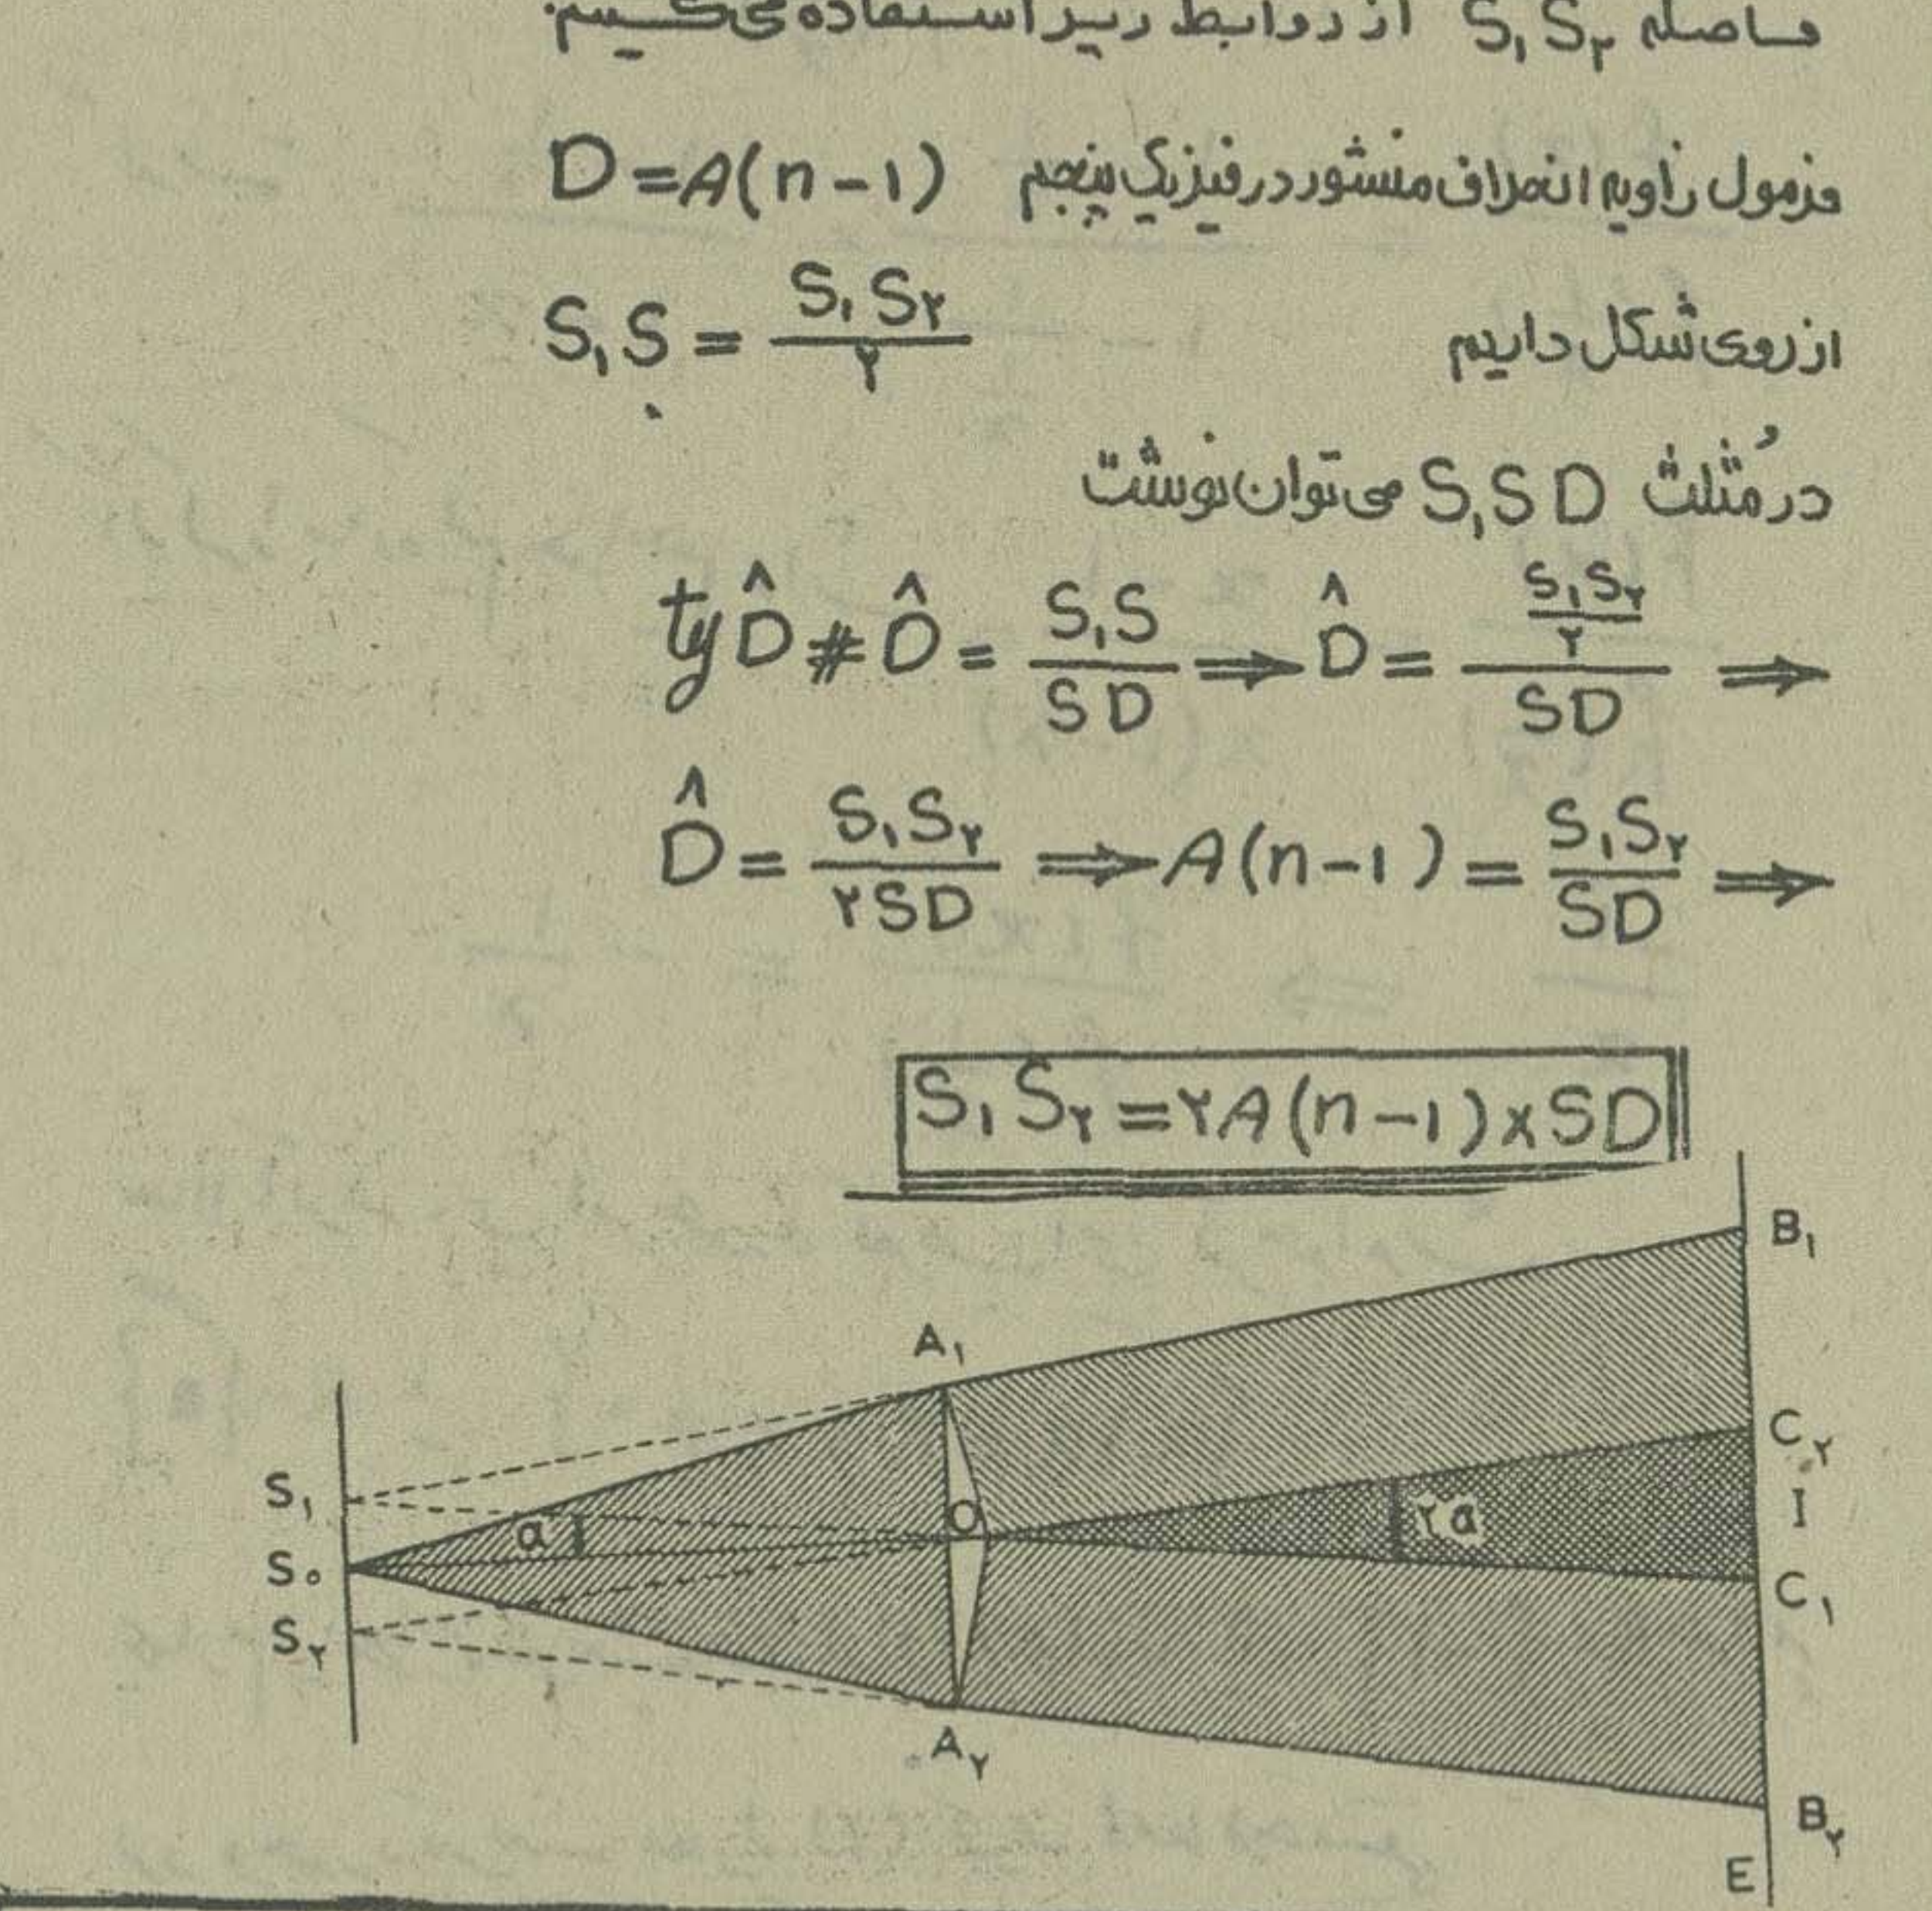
فاصله $S_1S_2$ از روابط زیر استفاده می‌کنیم.

فرمول زاویه انحراف منشور در فیزیک پنجم $D=A(n-1)$

از روی شکل داریم $S_1S=\frac{S_1S_2}{2}$

در مثلث $S_1SD$ می‌توان نوشت

$tg\hat{D} \# \hat{D}=\frac{S_1S}{SD} \Rightarrow \hat{D}=\frac{\frac{S_1S_2}{2}}{SD} \Rightarrow$

$\hat{D}=\frac{S_1S_2}{2SD} \Rightarrow A(n-1)=\frac{S_1S_2}{SD} \Rightarrow$

$S_1S_2=2A(n-1)\times SD$

$B_1$
$A_1$
$C_2$
$S_1$
$\alpha$
O
$2\alpha$
I
$S_0$
$C_1$
$S_2$
$A_2$
$B_2$
E